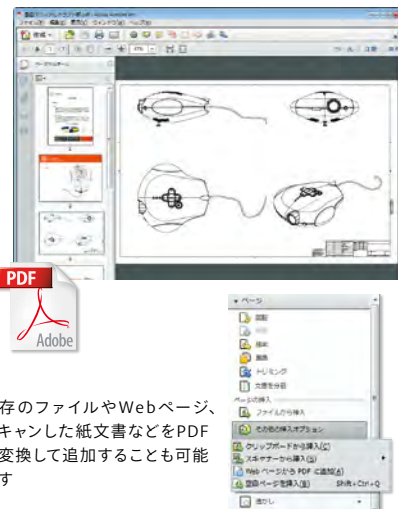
PDF

Adobe

ページ

回転

抽出

置換

トリミング

文書を分割

ページの挿入

ファイルから挿入

その他の挿入オプション

クリップボードから挿入(C)

スキャナーから挿入(S)

Web ページから PDF に追加(A)

空白ページを挿入(B) Shift+Ctrl+Q

透かし

存のファイルやWebページ、キャンした紙文書などをPDF変換して追加することも可能す